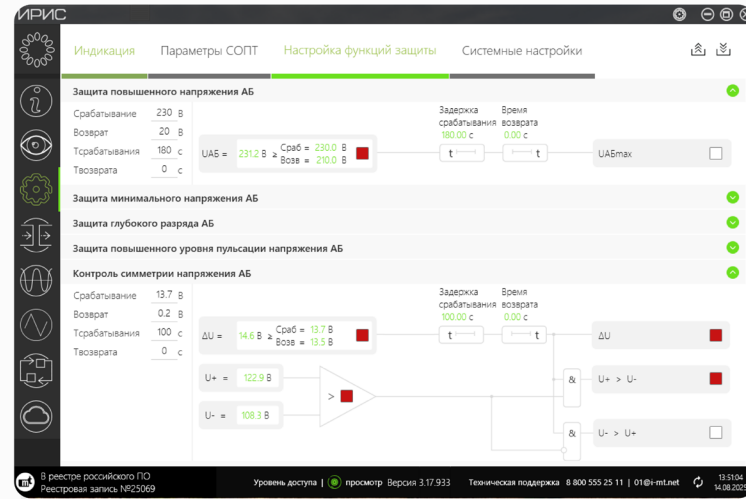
ИРИС

Индикация Параметры СОПТ Настройка функций защиты Системные настройки

Защита повышенного напряжения АБ

| Срабатывание | 230 | В |
|---|---|---|
| Возврат | 20 | В |
| Тсрабатывания | 180 | с |
| Твозврата | 0 | с |

Задержка срабатывания 180.00 с
Время возврата 0.00 с

UАБ = 231.2 В ≥ Сраб = 230.0 В Возв = 210.0 В

t t

UАБmax

Защита минимального напряжения АБ

Защита глубокого разряда АБ

Защита повышенного уровня пульсации напряжения АБ

Контроль симметрии напряжения АБ

| Срабатывание | 13.7 | В |
|---|---|---|
| Возврат | 0.2 | В |
| Тсрабатывания | 100 | с |
| Твозврата | 0 | с |

Задержка срабатывания 100.00 с
Время возврата 0.00 с

ΔU = 14.6 В ≥ Сраб = 13.7 В Возв = 13.5 В

t t

ΔU

U+ = 122.9 В

U- = 108.3 В

>

&

U+ > U-

&

U- > U+

В реестре российского ПО
Реестровая запись №25069

Уровень доступа | просмотр Версия 3.17.933 Техническая поддержка 8 800 555 25 11 | 01@i-mt.net

13:51:04
14.08.202